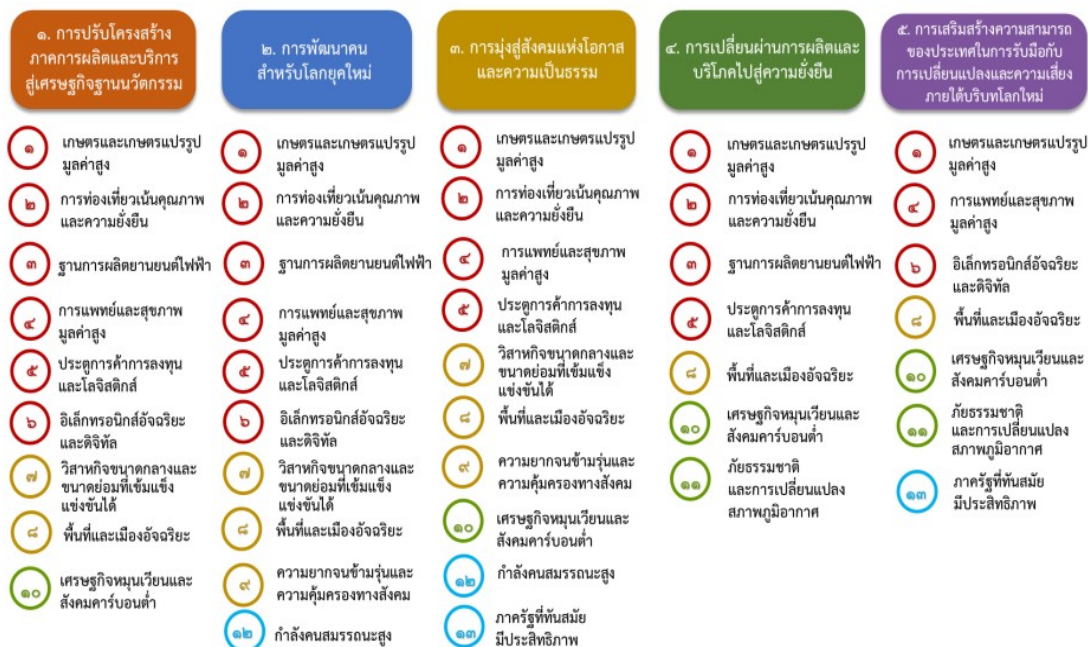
๑. การปรับโครงสร้างภาคการผลิตและบริการสู่เศรษฐกิจฐานนวัตกรรม

๑ เกษตรและเกษตรแปรรูปมูลค่าสูง
๒ การท่องเที่ยวเน้นคุณภาพและความยั่งยืน
๓ ฐานการผลิตยานยนต์ไฟฟ้า
๔ การแพทย์และสุขภาพมูลค่าสูง
๕ ประตูการค้าการลงทุนและโลจิสติกส์
๖ อิเล็กทรอนิกส์อัจฉริยะและดิจิทัล
๗ วิสาหกิจขนาดกลางและขนาดย่อมที่เข้มแข็งแข่งขันได้
๘ พื้นที่และเมืองอัจฉริยะ
๑๐ เศรษฐกิจหมุนเวียนและสังคมคาร์บอนต่ำ

๒. การพัฒนาคนสำหรับโลกยุคใหม่

๑ เกษตรและเกษตรแปรรูปมูลค่าสูง
๒ การท่องเที่ยวเน้นคุณภาพและความยั่งยืน
๓ ฐานการผลิตยานยนต์ไฟฟ้า
๔ การแพทย์และสุขภาพมูลค่าสูง
๕ ประตูการค้าการลงทุนและโลจิสติกส์
๖ อิเล็กทรอนิกส์อัจฉริยะและดิจิทัล
๗ วิสาหกิจขนาดกลางและขนาดย่อมที่เข้มแข็งแข่งขันได้
๘ พื้นที่และเมืองอัจฉริยะ
๙ ความยากจนข้ามรุ่นและความคุ้มครองทางสังคม
๑๒ กำลังคนสมรรถนะสูง

๓. การมุ่งสู่สังคมแห่งโอกาสและความเป็นธรรม

๑ เกษตรและเกษตรแปรรูปมูลค่าสูง
๒ การท่องเที่ยวเน้นคุณภาพและความยั่งยืน
๔ การแพทย์และสุขภาพมูลค่าสูง
๕ ประตูการค้าการลงทุนและโลจิสติกส์
๗ วิสาหกิจขนาดกลางและขนาดย่อมที่เข้มแข็งแข่งขันได้
๘ พื้นที่และเมืองอัจฉริยะ
๙ ความยากจนข้ามรุ่นและความคุ้มครองทางสังคม
๑๐ เศรษฐกิจหมุนเวียนและสังคมคาร์บอนต่ำ
๑๒ กำลังคนสมรรถนะสูง
๑๓ ภาครัฐที่ทันสมัยมีประสิทธิภาพ

๔. การเปลี่ยนผ่านการผลิตและบริโภคไปสู่ความยั่งยืน

๑ เกษตรและเกษตรแปรรูปมูลค่าสูง
๒ การท่องเที่ยวเน้นคุณภาพและความยั่งยืน
๓ ฐานการผลิตยานยนต์ไฟฟ้า
๕ ประตูการค้าการลงทุนและโลจิสติกส์
๘ พื้นที่และเมืองอัจฉริยะ
๑๐ เศรษฐกิจหมุนเวียนและสังคมคาร์บอนต่ำ
๑๑ ภัยธรรมชาติและการเปลี่ยนแปลงสภาพภูมิอากาศ

๕. การเสริมสร้างความสามารถของประเทศในการรับมือกับการเปลี่ยนแปลงและความเสี่ยงภายใต้บริบทโลกใหม่

๑ เกษตรและเกษตรแปรรูปมูลค่าสูง
๔ การแพทย์และสุขภาพมูลค่าสูง
๖ อิเล็กทรอนิกส์อัจฉริยะและดิจิทัล
๘ พื้นที่และเมืองอัจฉริยะ
๑๐ เศรษฐกิจหมุนเวียนและสังคมคาร์บอนต่ำ
๑๑ ภัยธรรมชาติและการเปลี่ยนแปลงสภาพภูมิอากาศ
๑๓ ภาครัฐที่ทันสมัยมีประสิทธิภาพ